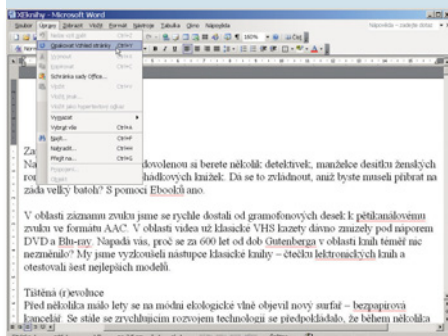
IXEnshy - Microsoft Word

Soubor Úpravy Zobrazit Vložit Formát Nástroje Tabulka Okno Nápověda

Nápověda – zadejte dotaz

Nelze vrátit zpět Ctrl+Z
Opakovat Vzhled stránky Ctrl+Y
Vyjmout Ctrl+X
Kopírovat Ctrl+C
Schránka sady Office...
Vložit Ctrl+V
Vložit jinak...
Vložit jako hypertextový odkaz
Vymazat
Vybrat vše Ctrl+A
Najít... Ctrl+F
Nahradit... Ctrl+H
Přejít na... Ctrl+G
Propojení...
Objekt

Za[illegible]
Na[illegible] dovolenou si berete několik: detektivek, manželce desítku ženských ro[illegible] hádkových knížek. Dá se to zvládnout, aniž byste museli přibrat na záda velký batoh? S pomocí Ebooků ano.

V oblasti záznamu zvuku jsme se rychle dostali od gramofonových desek k pětikanálovému zvuku ve formátu AAC. V oblasti videa už klasické VHS kazety dávno znuzely pod náporem DVD a Blu-ray. Napadá vás, proč se za 600 let od dob Gutenberga v oblasti knih téměř nic nezměnilo? My jsme vyzkoušeli nástupce klasické knihy – čtečku elektronických knih a otestovali šest nejlepších modelů.

Tištěná (r)evoluce
Před několika málo lety se na módní ekologické vlně objevil nový surfař – bezpapírová kancelář. Se stále se zrychlujícím rozvojem technologií se předpokládalo, že během několika